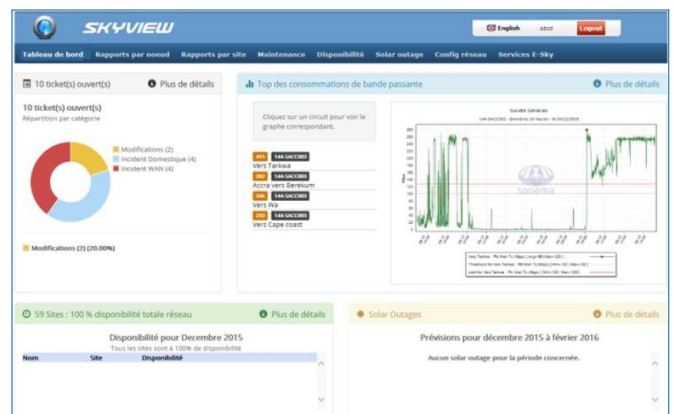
SKYVIEW

English abcd Logout

Tableau de bord Rapports par noeud Rapports par site Maintenance Disponibilité Solar outage Config réseau Services E-Sky

10 ticket(s) ouvert(s) Plus de détails

10 ticket(s) ouvert(s)
Répartition par catégorie

Modifications (2)
Incident Domestique (4)
Incident WAN (4)

Modifications (2) (20.00%)

Top des consommations de bande passante Plus de détails

Cliquez sur un circuit pour voir le graphe correspondant.

415 144-SACCOBD
Vers Tarkwa
380 144-SACCOBD
Accra vers Berekum
346 144-SACCOBD
Vers Wa
250 144-SACCOBD
Vers Cape coast

Société Générale
144-SACCOBD - Dernières 24 heures - le 04/12/2015

sonema

59 Sites : 100 % disponibilité totale réseau Plus de détails

Disponibilité pour Decembre 2015
Tous les sites sont à 100% de disponibilité

| Nom | Site | Disponibilité |
|---|---|---|

Solar Outages Plus de détails

Prévisions pour décembre 2015 à février 2016

Aucun solar outage pour la période concernée.